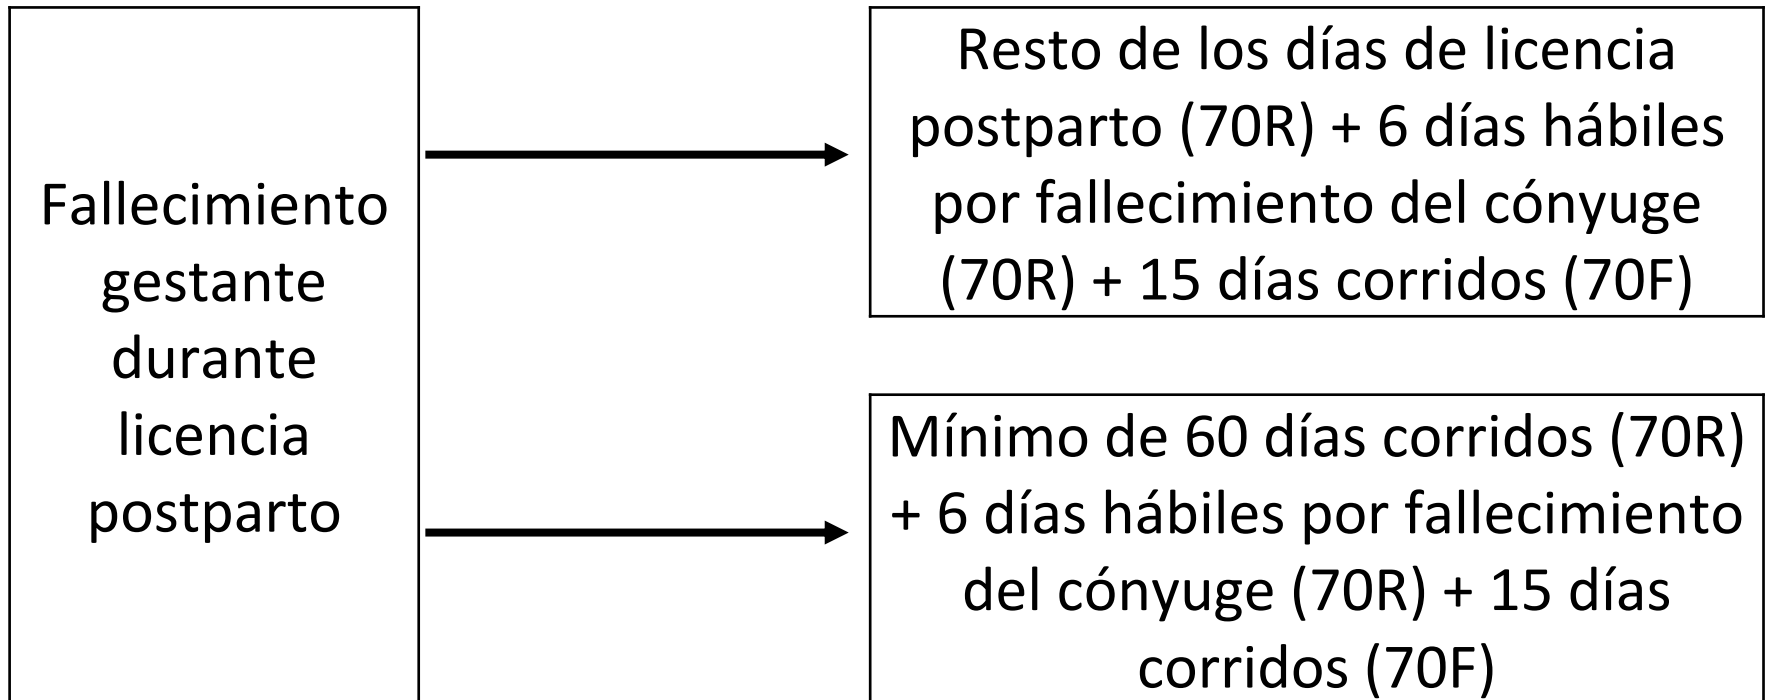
Fallecimiento gestante durante licencia postparto

Resto de los días de licencia postparto (70R) + 6 días hábiles por fallecimiento del cónyuge (70R) + 15 días corridos (70F)

Mínimo de 60 días corridos (70R) + 6 días hábiles por fallecimiento del cónyuge (70R) + 15 días corridos (70F)